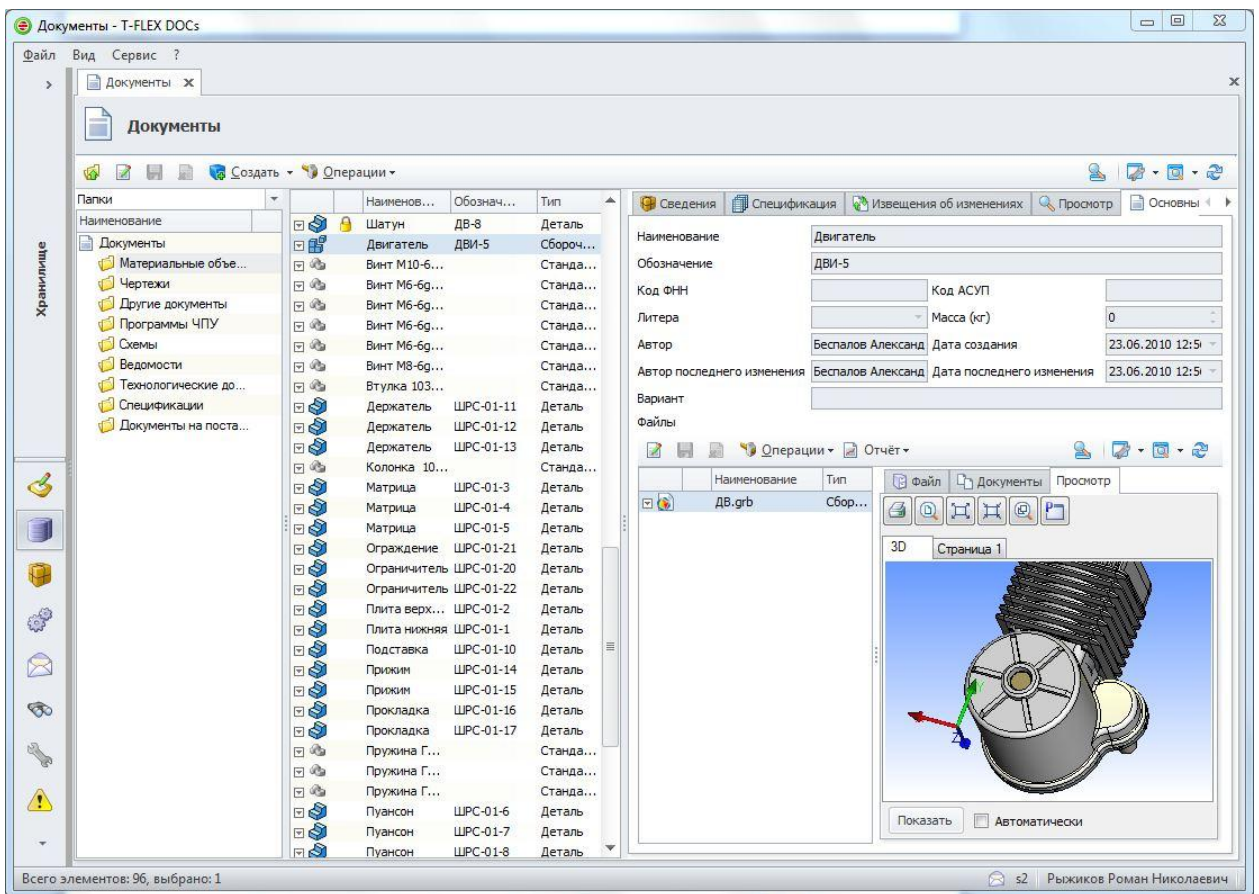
Документы - T-FLEX DOCs

Файл Вид Сервис ?

Документы ×

Документы

Создать • Операции •

Хранилище

| Папки |
|---|
| Наименование |
| Документы |
| Материальные объе... |
| Чертежи |
| Другие документы |
| Программы ЧПУ |
| Схемы |
| Ведомости |
| Технологические до... |
| Спецификации |
| Документы на поста... |

| Наименов... | Обознач... | Тип |
|---|---|---|
| Шатун | ДВ-8 | Деталь |
| Двигатель | ДВИ-5 | Сбороч... |
| Винт М10-6... | | Станда... |
| Винт М6-6g... | | Станда... |
| Винт М6-6g... | | Станда... |
| Винт М6-6g... | | Станда... |
| Винт М6-6g... | | Станда... |
| Винт М8-6g... | | Станда... |
| Втулка 103... | | Станда... |
| Держатель | ШРС-01-11 | Деталь |
| Держатель | ШРС-01-12 | Деталь |
| Держатель | ШРС-01-13 | Деталь |
| Колонка 10... | | Станда... |
| Матрица | ШРС-01-3 | Деталь |
| Матрица | ШРС-01-4 | Деталь |
| Матрица | ШРС-01-5 | Деталь |
| Ограждение | ШРС-01-21 | Деталь |
| Ограничитель | ШРС-01-20 | Деталь |
| Ограничитель | ШРС-01-22 | Деталь |
| Плита верх... | ШРС-01-2 | Деталь |
| Плита нижняя | ШРС-01-1 | Деталь |
| Подставка | ШРС-01-10 | Деталь |
| Прижим | ШРС-01-14 | Деталь |
| Прижим | ШРС-01-15 | Деталь |
| Прокладка | ШРС-01-16 | Деталь |
| Прокладка | ШРС-01-17 | Деталь |
| Пружина Г... | | Станда... |
| Пружина Г... | | Станда... |
| Пружина Г... | | Станда... |
| Пуансон | ШРС-01-6 | Деталь |
| Пуансон | ШРС-01-7 | Деталь |
| Пуансон | ШРС-01-8 | Деталь |

Сведения | Спецификация | Извещения об изменениях | Просмотр | Основны

Наименование: Двигатель
Обозначение: ДВИ-5
Код ФНН
Код АСУП
Литера
Масса (кг) 0
Автор: Беспалов Александ
Дата создания: 23.06.2010 12:5
Автор последнего изменения: Беспалов Александ
Дата последнего изменения: 23.06.2010 12:5
Вариант
Файлы

Операции • Отчёт •

| Наименование | Тип |
|---|---|
| ДВ.grb | Сбор... |

Файл | Документы | Просмотр

3D | Страница 1

Показать | Автоматически

Всего элементов: 96, выбрано: 1

s2 Рыжиков Роман Николаевич